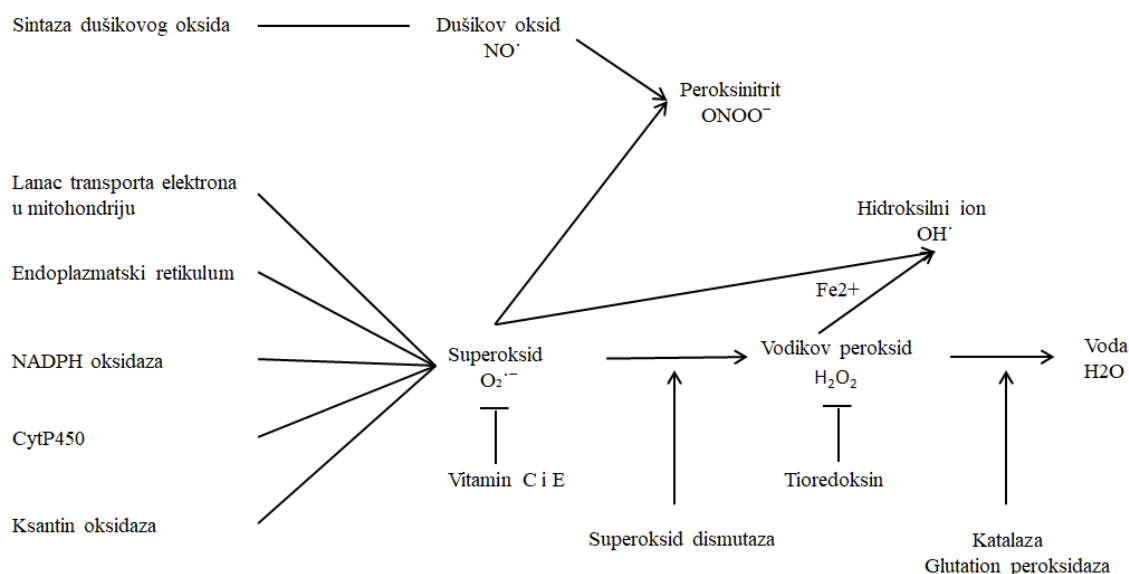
Sintaza dušikovog oksida

Dušikov oksid
$NO^{\cdot}$

Peroksinitrit
$ONOO^{-}$

Lanac transporta elektrona u mitohondriju

Hidroksilni ion
$OH^{\cdot}$

Endoplazmatski retikulum

Fe2+

NADPH oksidaza

Superoksid
$O_2^{\cdot-}$

Vodikov peroksid
$H_2O_2$

Voda
H2O

CytP450

Vitamin C i E

Tioredoksin

Ksantin oksidaza

Superoksid dismutaza

Katalaza
Glutation peroksidaza